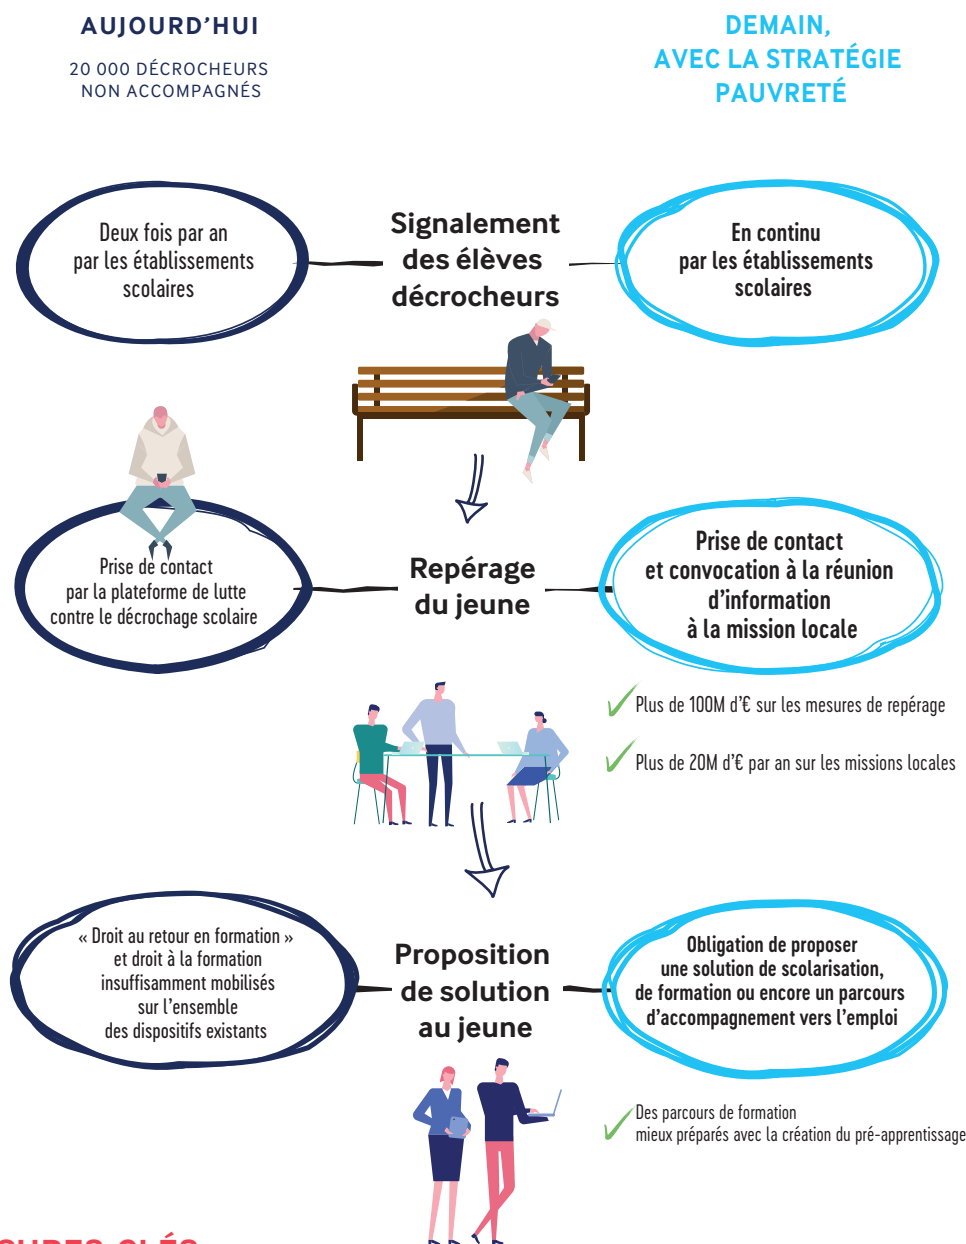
AUJOURD'HUI

20 000 DÉCROCHEURS NON ACCOMPAGNÉS

DEMAIN, AVEC LA STRATÉGIE PAUVRETÉ

Deux fois par an par les établissements scolaires

Signalement des élèves décrocheurs

En continu par les établissements scolaires

Prise de contact par la plateforme de lutte contre le décrochage scolaire

Repérage du jeune

Prise de contact et convocation à la réunion d'information à la mission locale

Plus de 100M d'€ sur les mesures de repérage

Plus de 20M d'€ par an sur les missions locales

« Droit au retour en formation » et droit à la formation insuffisamment mobilisés sur l'ensemble des dispositifs existants

Proposition de solution au jeune

Obligation de proposer une solution de scolarisation, de formation ou encore un parcours d'accompagnement vers l'emploi

Des parcours de formation mieux préparés avec la création du pré-apprentissage

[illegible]